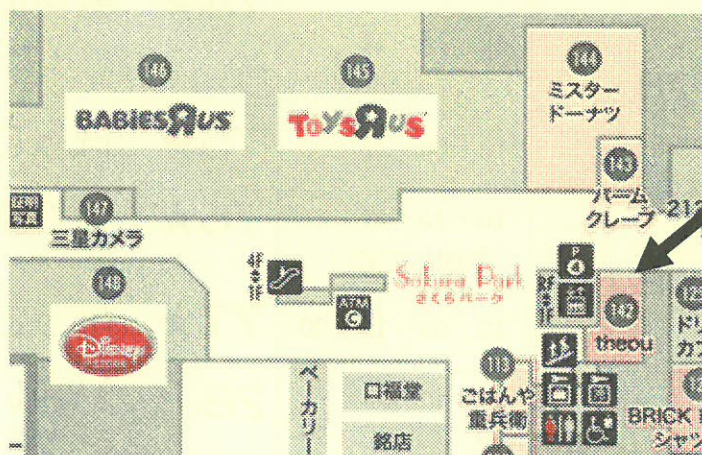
146
BABIES R US
145
TOYS R US
144
ミスタードーナツ
143
パーム クレープ
212
147
三星カメラ
148
Disney Store
Sakura Park
さくらパーク
ATM
142
theou
ドリ カフ
118
ごはんや 重兵衛
BRICK シャツ
ベーカリー
口福堂
銘店